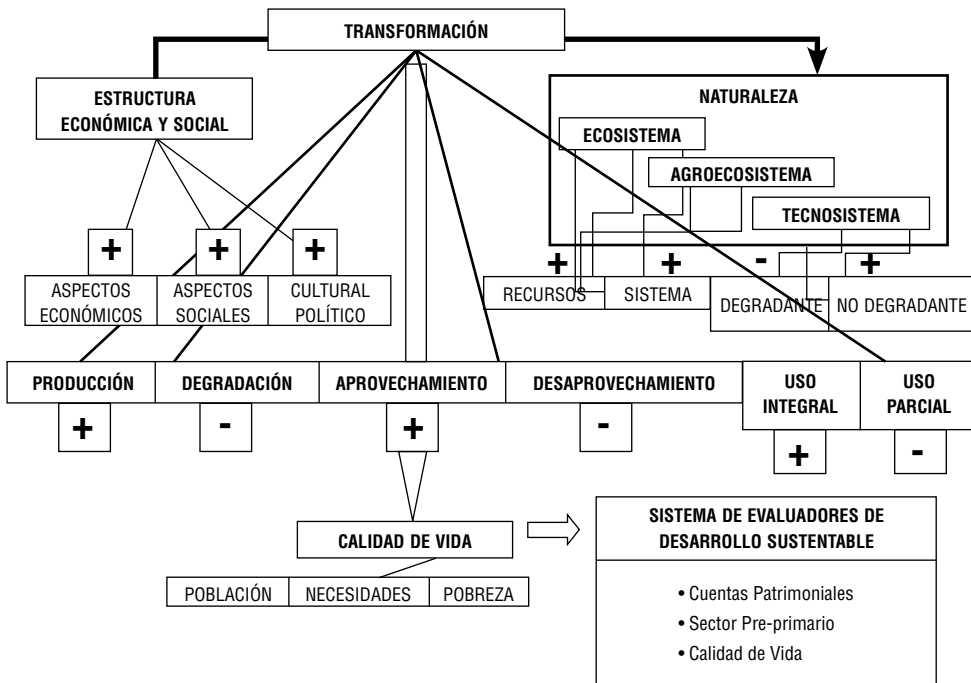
TRANSFORMACIÓN

ESTRUCTURA ECONÓMICA Y SOCIAL

NATURALEZA

ECOSISTEMA

AGROECOSISTEMA

TECNOSISTEMA

+ + +

ASPECTOS ECONÓMICOS

ASPECTOS SOCIALES

CULTURAL POLÍTICO

+ + - +

RECURSOS

SISTEMA

DEGRADANTE

NO DEGRADANTE

PRODUCCIÓN

DEGRADACIÓN

APROVECHAMIENTO

DESAPROVECHAMIENTO

USO INTEGRAL

USO PARCIAL

+ - + -

+ -

CALIDAD DE VIDA

POBLACIÓN | NECESIDADES | POBREZA

SISTEMA DE EVALUADORES DE DESARROLLO SUSTENTABLE

• Cuentas Patrimoniales
• Sector Pre-primario
• Calidad de Vida